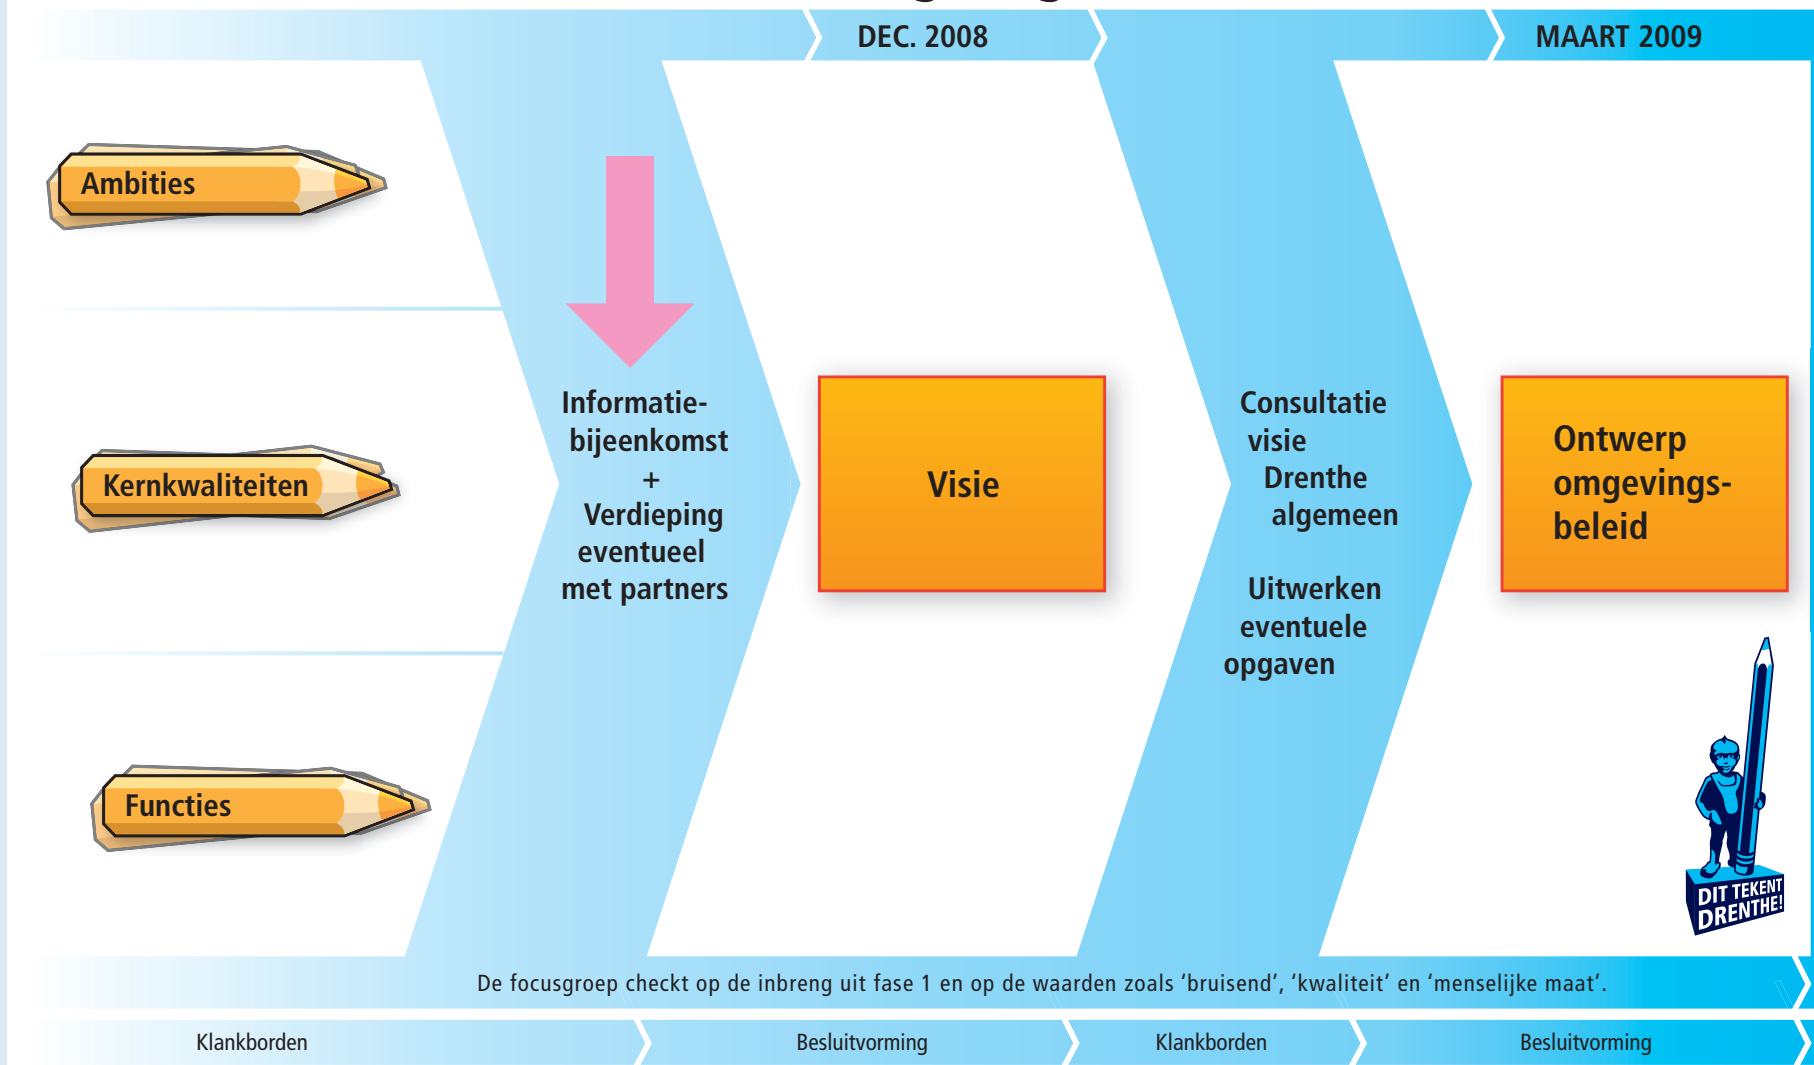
DEC. 2008

MAART 2009

Ambities

Kernkwaliteiten

Functies

Informatiebijeenkomst
+
Verdieping eventueel met partners

Visie

Consultatie visie Drenthe algemeen

Uitwerken eventuele opgaven

Ontwerp omgevingsbeleid

DIT TEKENT DRENTHE!

De focusgroep checkt op de inbreng uit fase 1 en op de waarden zoals 'bruisend', 'kwaliteit' en 'menselijke maat'.

Klankborden

Besluitvorming

Klankborden

Besluitvorming